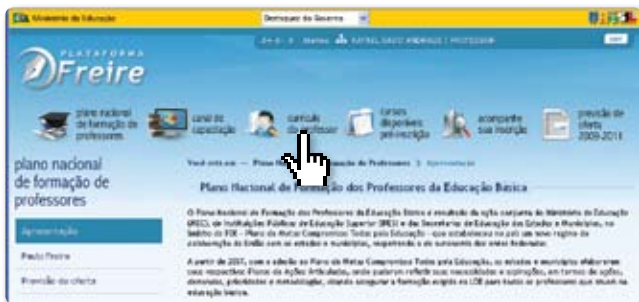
Ministério da Educação

Destaques do Governo

BRASIL

A+ A- Home CATHEL DASSI MENEGUZ | PROFESSOR

SAIR

PLATAFORMA
Freire

plano nacional de formação de professores

canal de capacitação

currículo do professor

cursos disponíveis pré-inscrição

acompanhe sua inscrição

previsão de oferta 2009-2011

plano nacional de formação de professores

Apresentação

Paulo Freire

Previsão de oferta

Você está em: → Plano Nacional de Formação de Professores > Apresentação

Plano Nacional de Formação dos Professores da Educação Básica

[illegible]

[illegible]